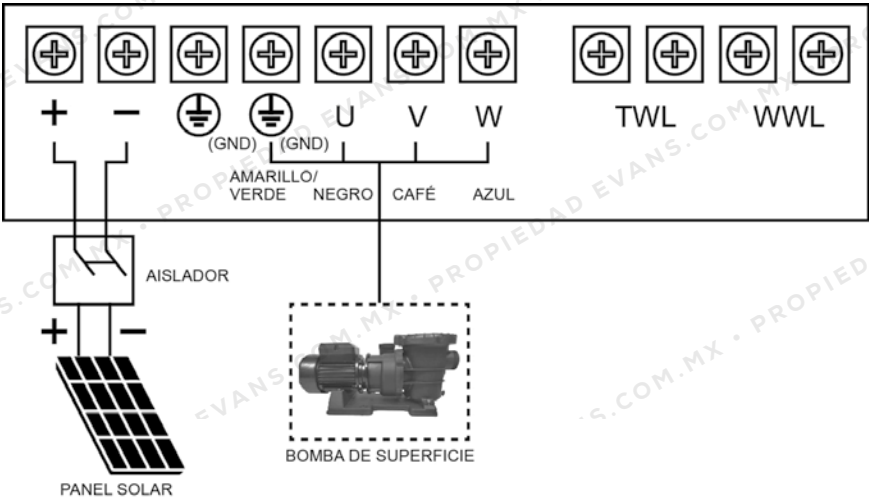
+ − (GND) (GND) U V W TWL WWL

AMARILLO/ VERDE NEGRO CAFÉ AZUL

AISLADOR

+ −

BOMBA DE SUPERFICIE

PANEL SOLAR

EVANS.COM.MX • PROPIEDAD EVANS.COM.MX • PROPIEDAD EVANS.COM.MX • PROPIEDAD EVANS.COM.MX • PROPIED